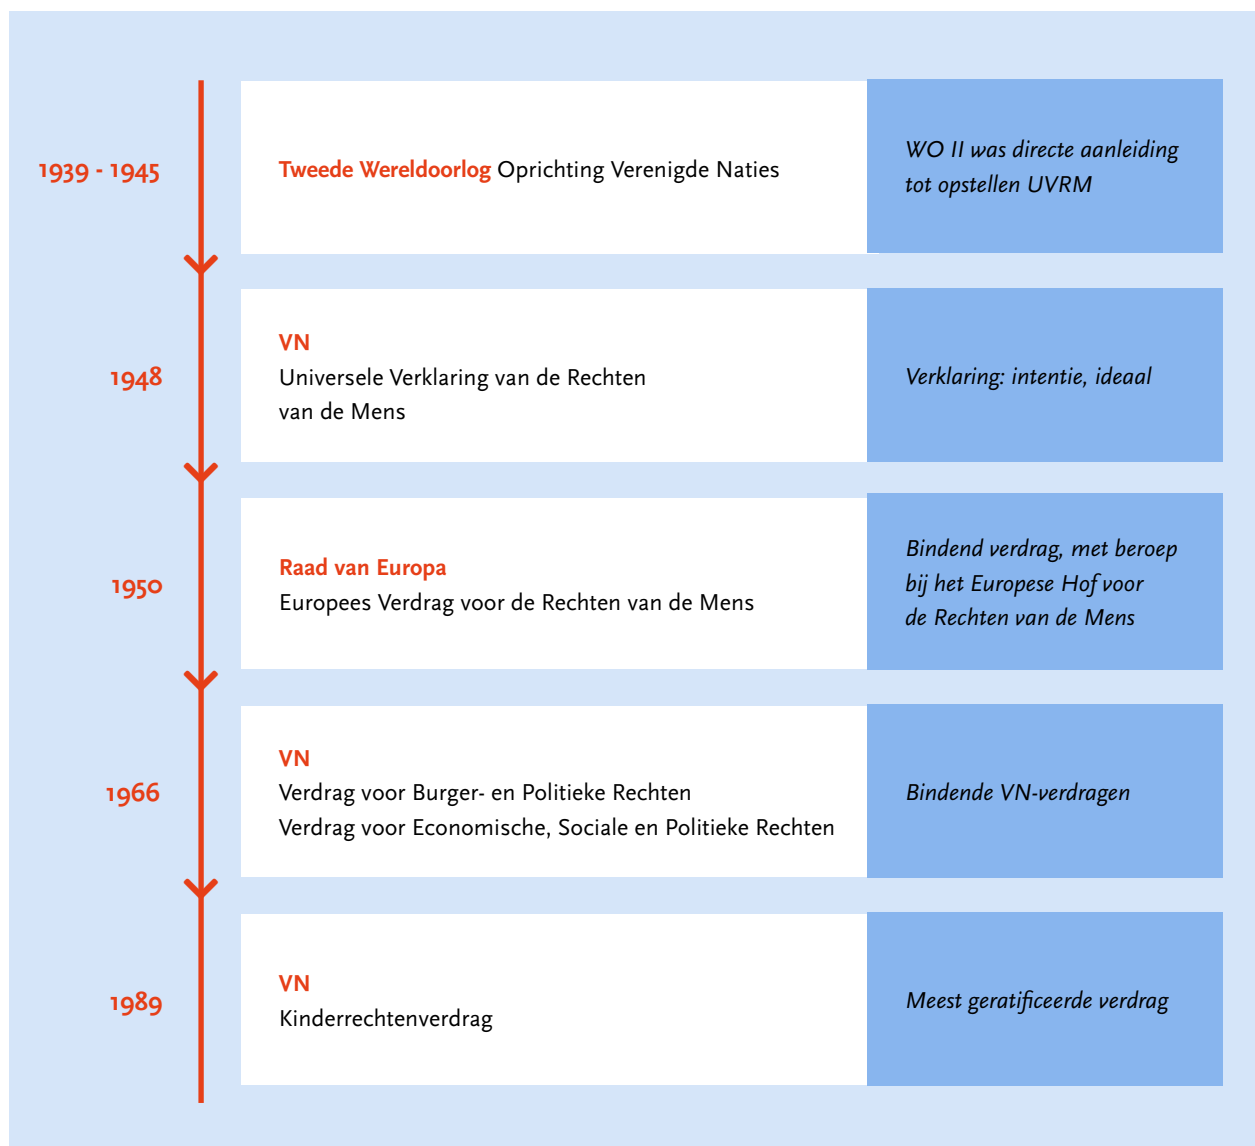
1939 - 1945

Tweede Wereldoorlog Oprichting Verenigde Naties

WO II was directe aanleiding tot opstellen UVRM

1948

VN
Universele Verklaring van de Rechten van de Mens

Verklaring: intentie, ideaal

1950

Raad van Europa
Europees Verdrag voor de Rechten van de Mens

Bindend verdrag, met beroep bij het Europese Hof voor de Rechten van de Mens

1966

VN
Verdrag voor Burger- en Politieke Rechten
Verdrag voor Economische, Sociale en Politieke Rechten

Bindende VN-verdragen

1989

VN
Kinderrechtenverdrag

Meest geratificeerde verdrag